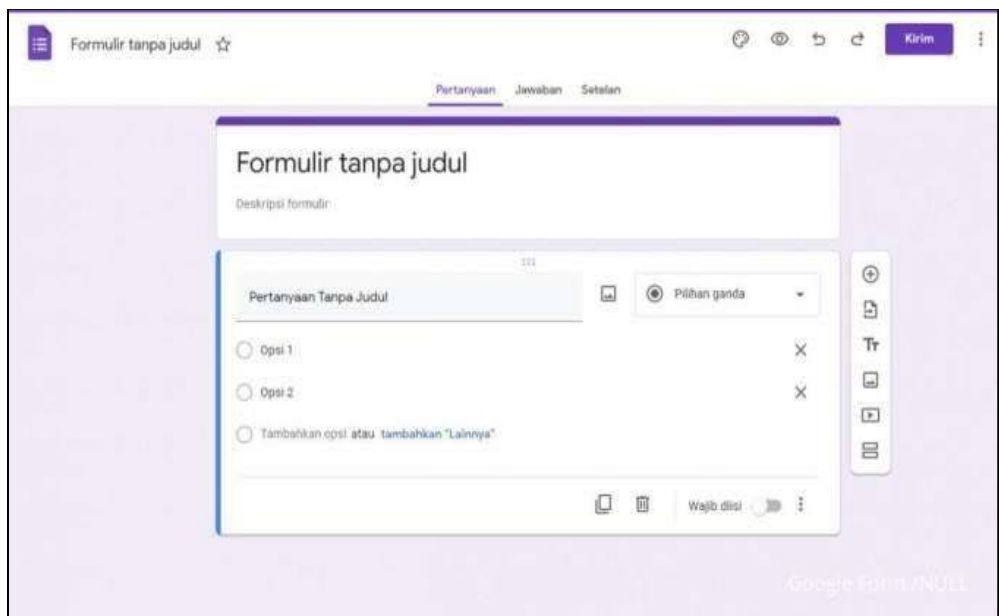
Formulir tanpa judul

Kirim

Pertanyaan Jawaban Setelan

Formulir tanpa judul

Deskripsi formulir

Pertanyaan Tanpa Judul

Pilihan ganda

Opsi 1

Opsi 2

Tambahkan opsi atau tambahkan "Lainnya"

Wajib diisi

Tr

Google Form/NULL